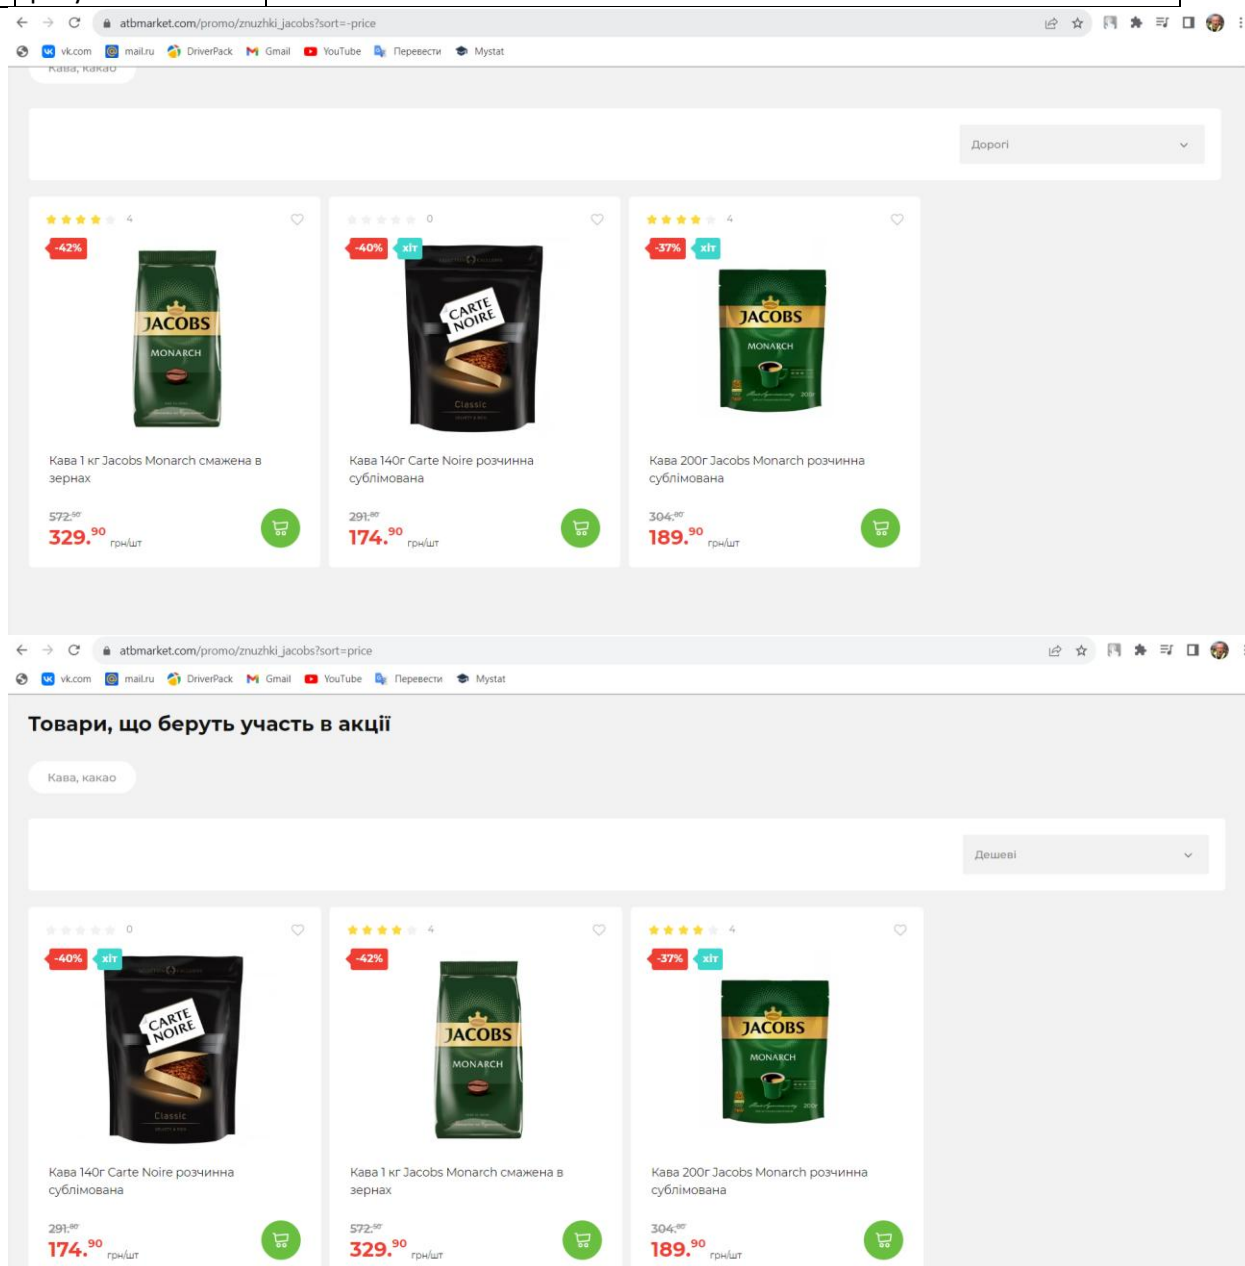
atbmarket.com/promo/znuzhki_jacobs?sort=-price

vk.com mail.ru DriverPack Gmail YouTube Перевести Mystat

Кава, какао

Дорогі

4
-42%
JACOBS MONARCH
Кава 1 кг Jacobs Monarch смажена в зернах
572.50
329.90 грн/шт

0
-40% хіт
CARTE NOIRE Classic
Кава 140г Carte Noire розчинна сублімована
291.80
174.90 грн/шт

4
-37% хіт
JACOBS MONARCH
Кава 200г Jacobs Monarch розчинна сублімована
304.80
189.90 грн/шт

atbmarket.com/promo/znuzhki_jacobs?sort=price

vk.com mail.ru DriverPack Gmail YouTube Перевести Mystat

Товари, що беруть участь в акції

Кава, какао

Дешеві

0
-40% хіт
CARTE NOIRE Classic
Кава 140г Carte Noire розчинна сублімована
291.80
174.90 грн/шт

4
-42%
JACOBS MONARCH
Кава 1 кг Jacobs Monarch смажена в зернах
572.50
329.90 грн/шт

4
-37% хіт
JACOBS MONARCH
Кава 200г Jacobs Monarch розчинна сублімована
304.80
189.90 грн/шт